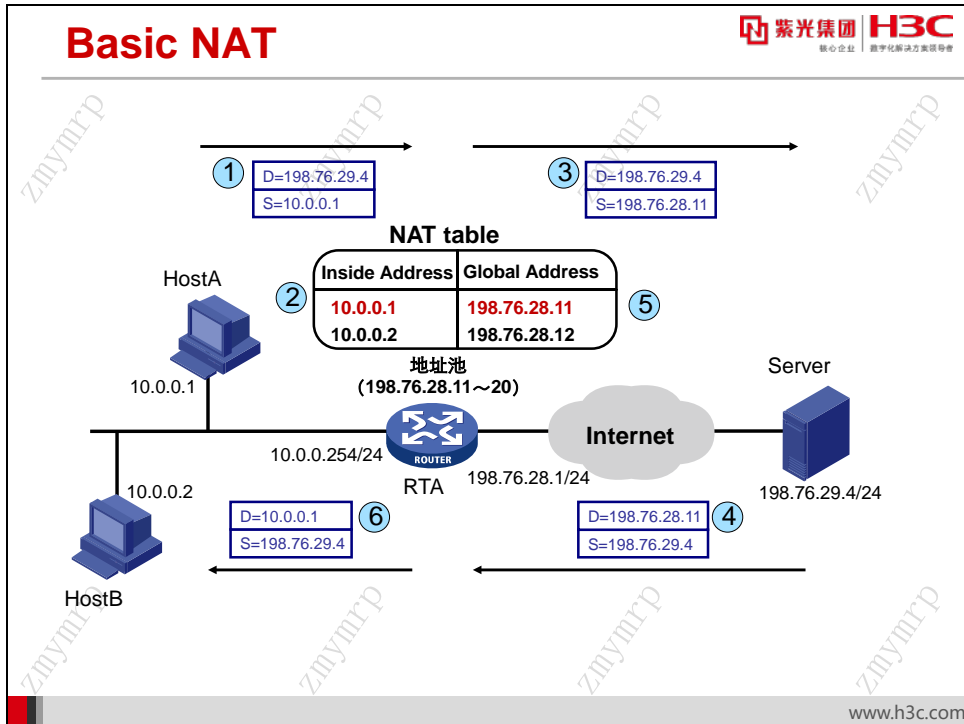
Basic NAT

紫光集团 | H3C
核心企业 | 数字化解决方案领导者

1
D=198.76.29.4
S=10.0.0.1

3
D=198.76.29.4
S=198.76.28.11

NAT table

2

| Inside Address | Global Address |
|---|---|
| 10.0.0.1 | 198.76.28.11 |
| 10.0.0.2 | 198.76.28.12 |

5

HostA

10.0.0.1

地址池
(198.76.28.11～20)

Server

ROUTER

Internet

10.0.0.254/24

RTA

198.76.28.1/24

198.76.29.4/24

10.0.0.2

D=10.0.0.1
S=198.76.29.4
6

D=198.76.28.11
S=198.76.29.4
4

HostB

zmymrp

www.h3c.com